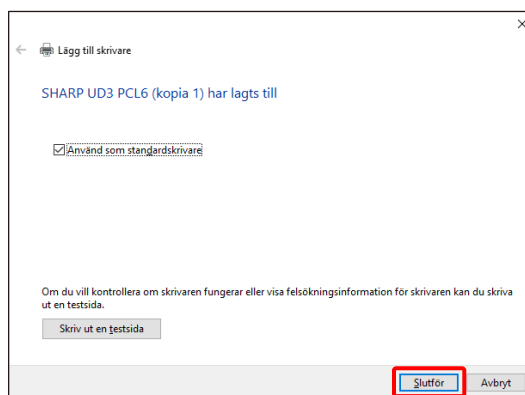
×

Lägg till skrivare

SHARP UD3 PCL6 (kopia 1) har lagts till

Använd som standardskrivare

Om du vill kontrollera om skrivaren fungerar eller visa felsökningsinformation för skrivaren kan du skriva ut en testsida.

Skriv ut en testsida

Slutför

Avbryt